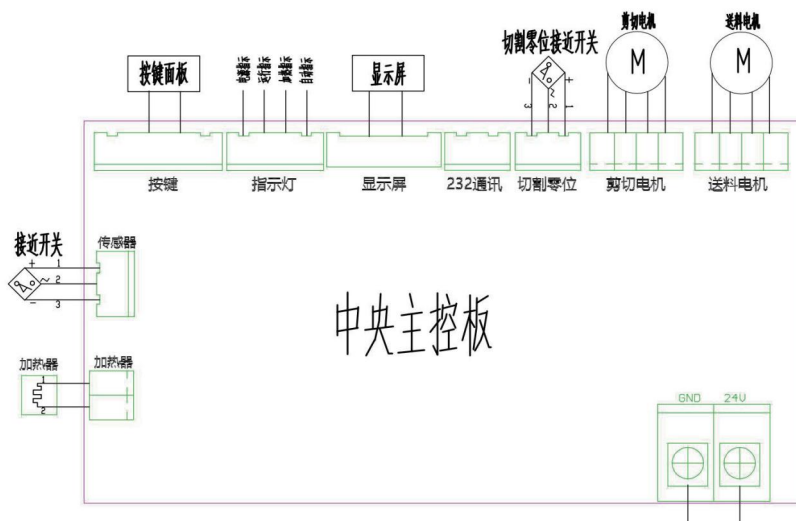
按键面板

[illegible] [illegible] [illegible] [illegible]

显示屏

切割零位接近开关

剪切电机

送料电机

M

M

3 2 1

按键

指示灯

显示屏

232通讯

切割零位

剪切电机

送料电机

接近开关

+ 1

~ 2

− 3

传感器

中央主控板

加热器

2

加热器

GND

24U